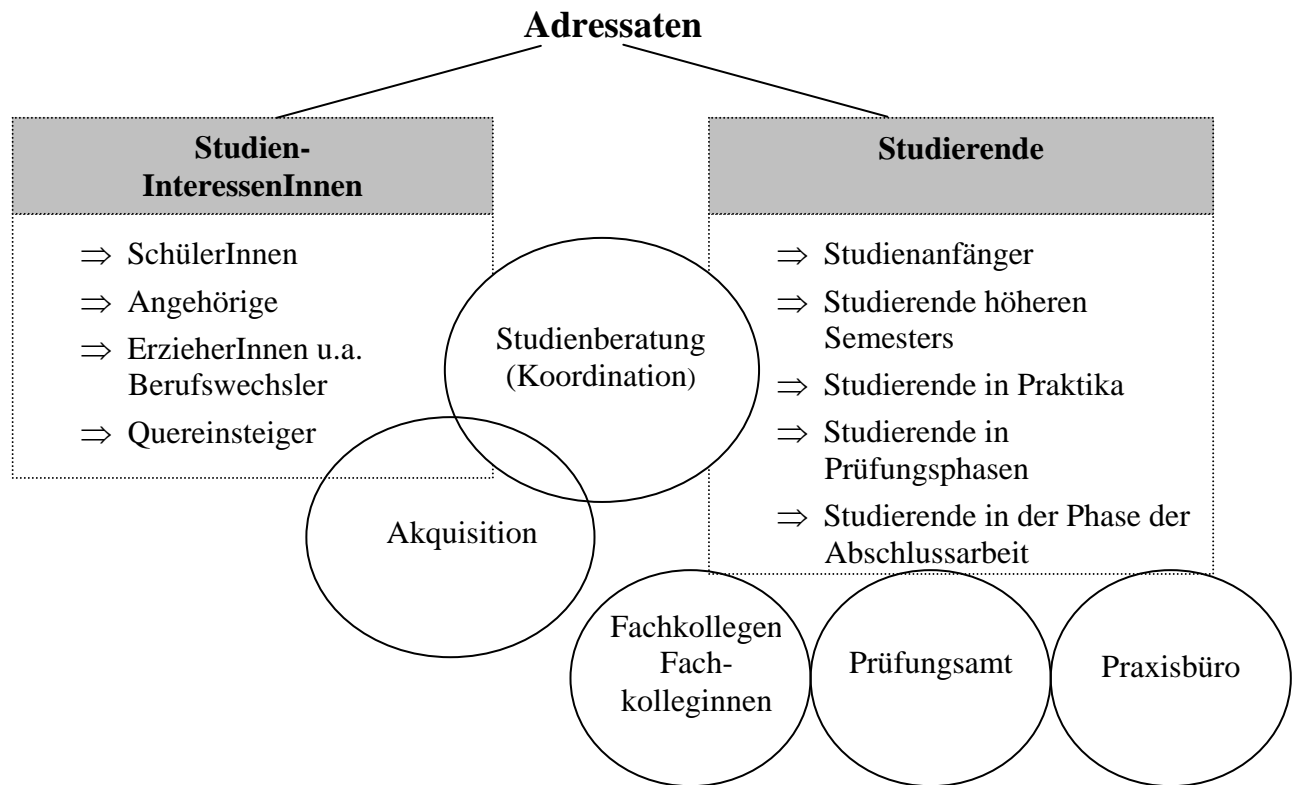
Adressaten

Studien-InteressenInnen

$\Rightarrow$ SchülerInnen

$\Rightarrow$ Angehörige

$\Rightarrow$ ErzieherInnen u.a. Berufswechsler

$\Rightarrow$ Quereinsteiger

Studierende

$\Rightarrow$ Studienanfänger

$\Rightarrow$ Studierende höheren Semesters

$\Rightarrow$ Studierende in Praktika

$\Rightarrow$ Studierende in Prüfungsphasen

$\Rightarrow$ Studierende in der Phase der Abschlussarbeit

Studienberatung (Koordination)

Akquisition

Fachkollegen Fachkolleginnen

Prüfungsamt

Praxisbüro